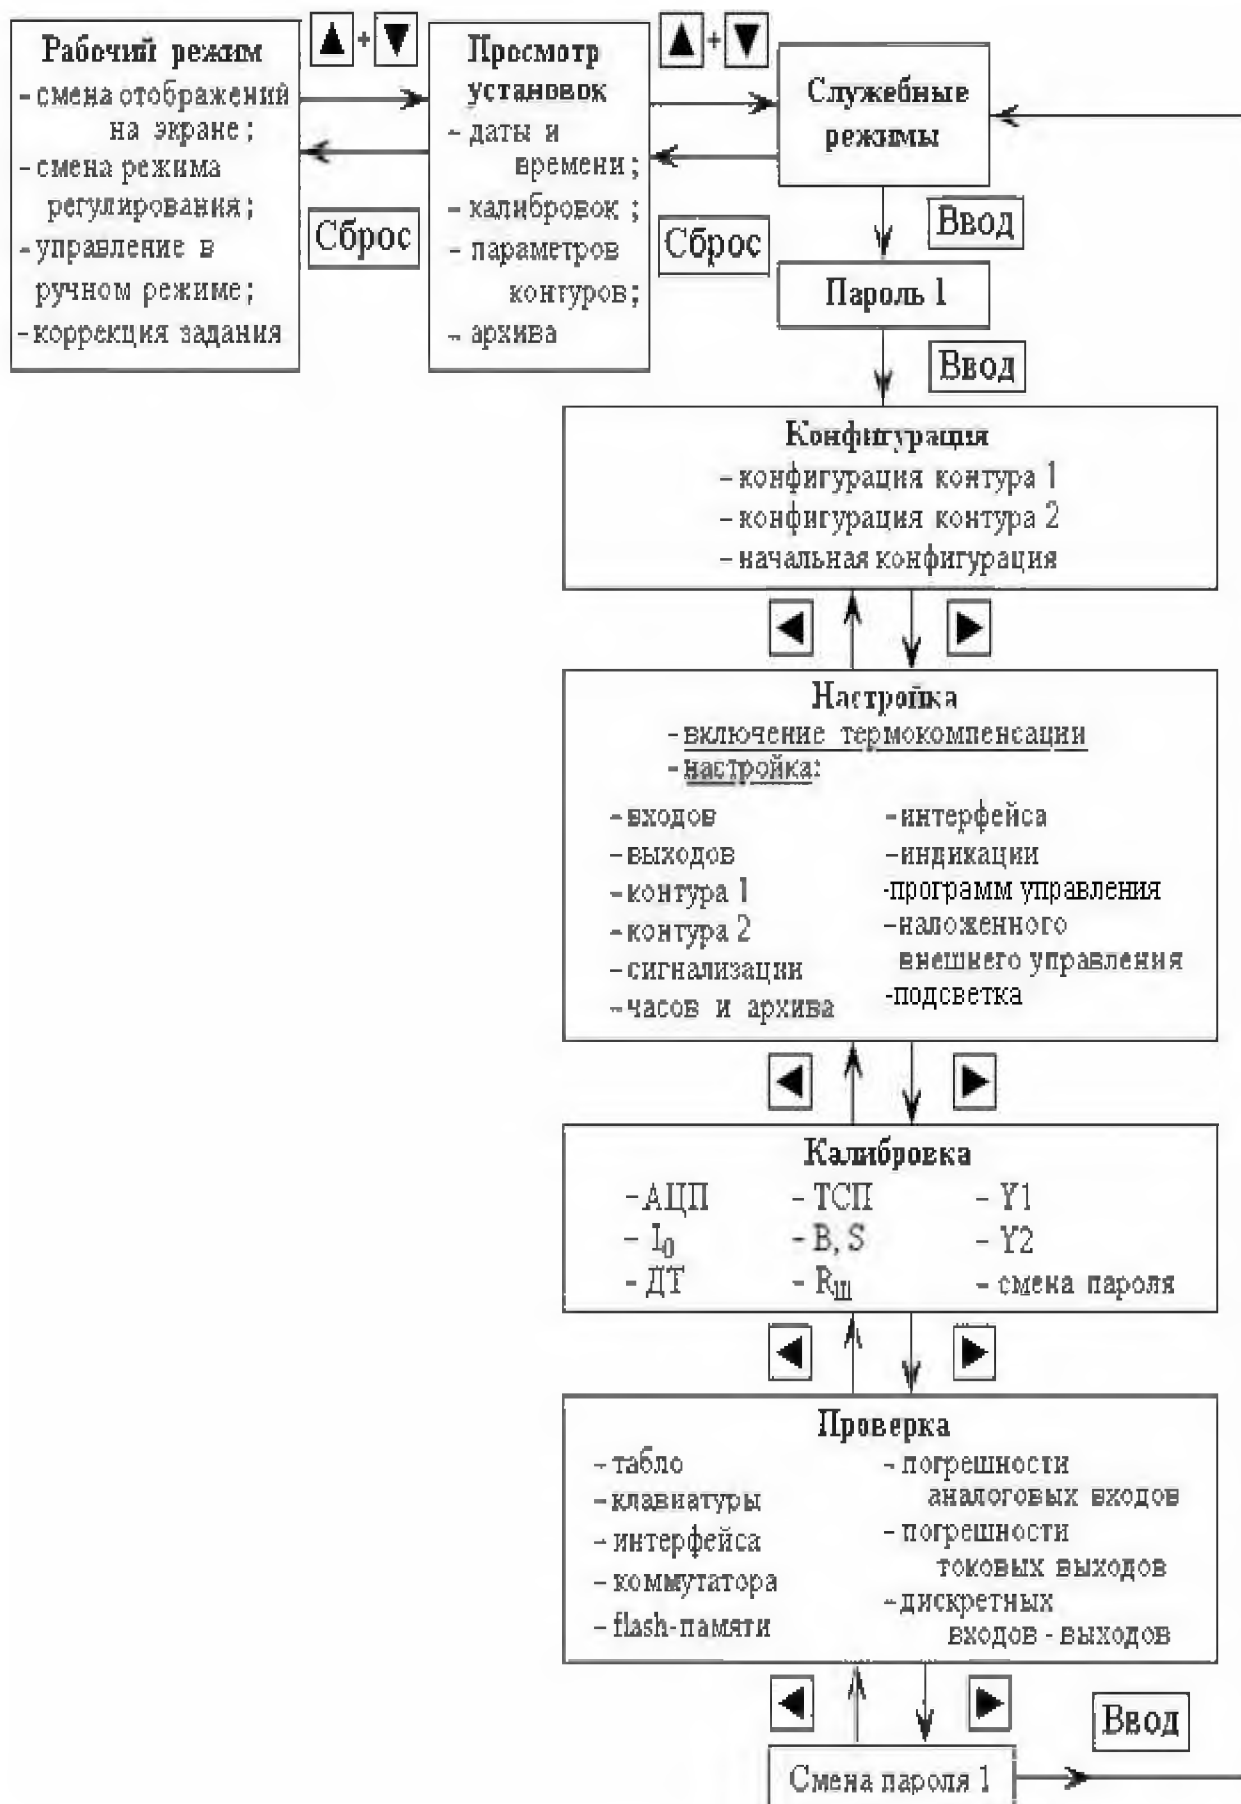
Рабочий режим
- смена отображений на экране;
- смена режима регулирования;
- управление в ручном режиме;
- коррекция задания

▲+▼

Сброс

Просмотр установок
- даты и времени;
- калибровок;
- параметров контуров;
- архива

▲+▼

Сброс

Служебные режимы

Ввод

Пароль 1

Ввод

Конфигурация
- конфигурация контура 1
- конфигурация контура 2
- начальная конфигурация

◀ ▶

Настройка
- включение термокомпенсации
- настройка:
- входов
- выходов
- контура 1
- контура 2
- сигнализации
- часов и архива
- интерфейса
- индикации
-программ управления
- наложенного внешнего управления
-подсветка

◀ ▶

Калибровка
- АЦП
- $I_0$
- ДТ
- ТСП
- B, S
- $R_{Ш}$
- Y1
- Y2
- смена пароля

◀ ▶

Проверка
- табло
- клавиатуры
- интерфейса
- коммутатора
- flash-памяти
- погрешности аналоговых входов
- погрешности токовых выходов
- дискретных входов - выходов

◀ ▶

Ввод

Смена пароля 1